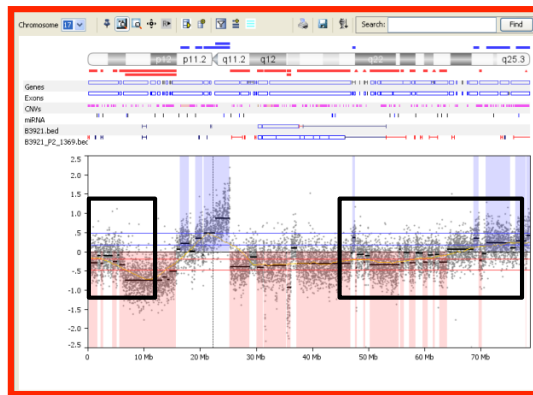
Chromosome 17

Search: Find

p12 p11.2 q11.2 q12 q22 q25.3

Genes
Exons
CNVs
miRNA
B3921.bed
B3921_P2_1369.bed

2.5
2.0
1.5
1.0
0.5
0
-0.5
-1.0
-1.5
-2.0
-2.5

0 10 Mb 20 Mb 30 Mb 40 Mb 50 Mb 60 Mb 70 Mb